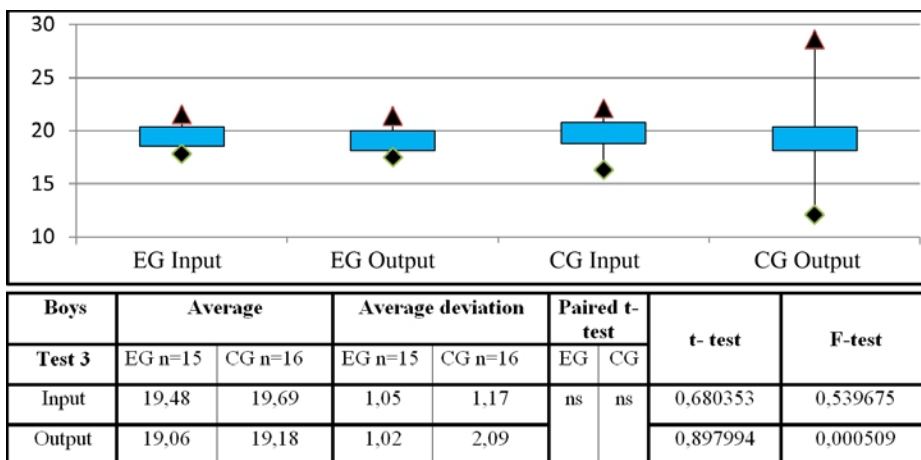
30
25
20
15
10

EG Input
EG Output
CG Input
CG Output

| Boys | Average | | Average deviation | | Paired t-test | | t- test | F-test |
|---|---|---|---|---|---|---|---|---|
| Test 3 | EG n=15 | CG n=16 | EG n=15 | CG n=16 | EG | CG | | |
| Input | 19,48 | 19,69 | 1,05 | 1,17 | ns | ns | 0,680353 | 0,539675 |
| Output | 19,06 | 19,18 | 1,02 | 2,09 | | | 0,897994 | 0,000509 |